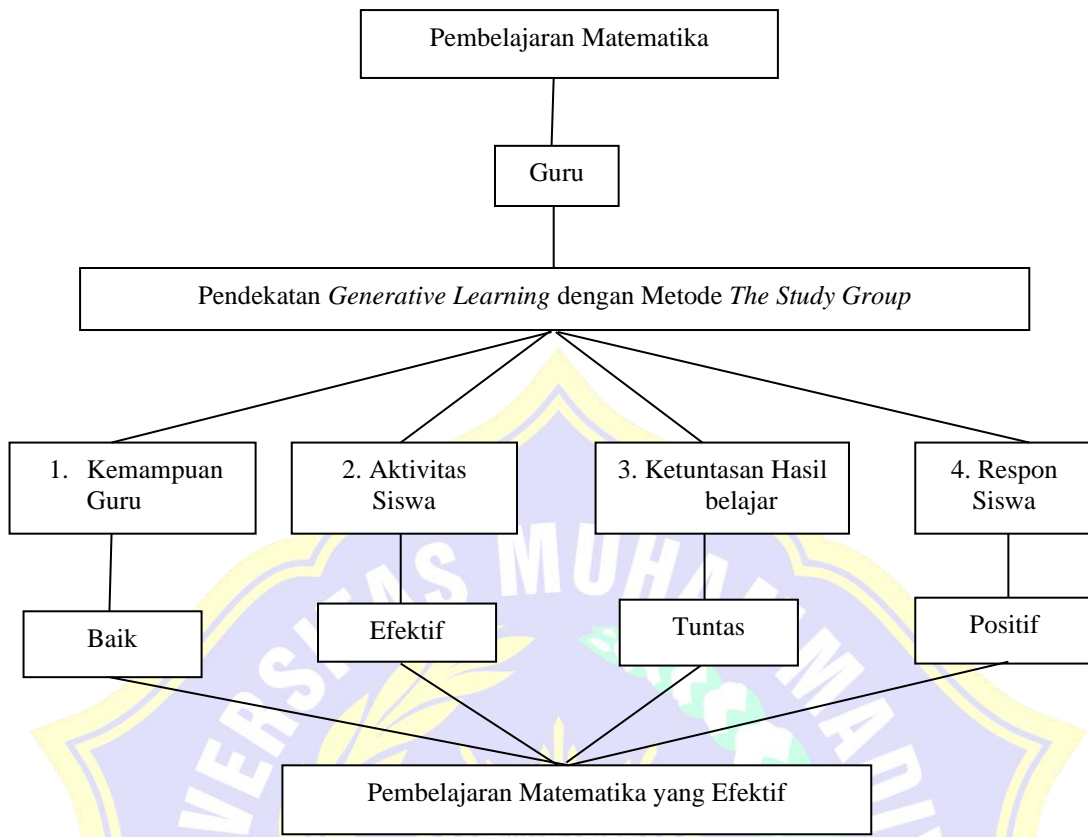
Pembelajaran Matematika

Guru

Pendekatan *Generative Learning* dengan Metode *The Study Group*

1. Kemampuan Guru

2. Aktivitas Siswa

3. Ketuntasan Hasil belajar

4. Respon Siswa

Baik

Efektif

Tuntas

Positif

Pembelajaran Matematika yang Efektif

UNIVERSITAS MUHAMMADIYAH